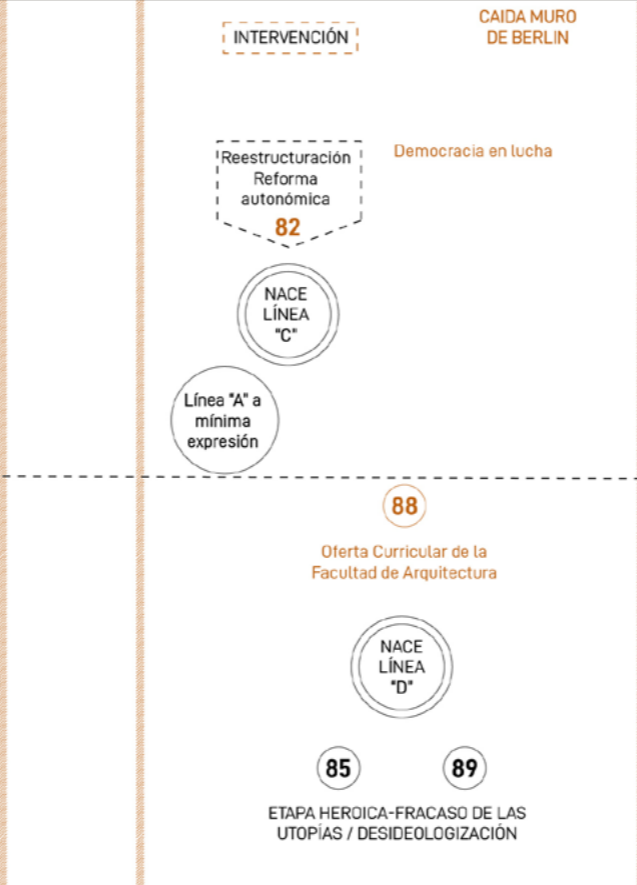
INTERVENCIÓN

CAIDA MURO DE BERLIN

Reestructuración Reforma autonómica
82

Democracia en lucha

NACE LÍNEA "C"

Línea "A" a mínima expresión

88

Oferta Curricular de la Facultad de Arquitectura

NACE LÍNEA "D"

85

89

ETAPA HEROICA-FRACASO DE LAS UTOPÍAS / DESIDEOLOGIZACIÓN